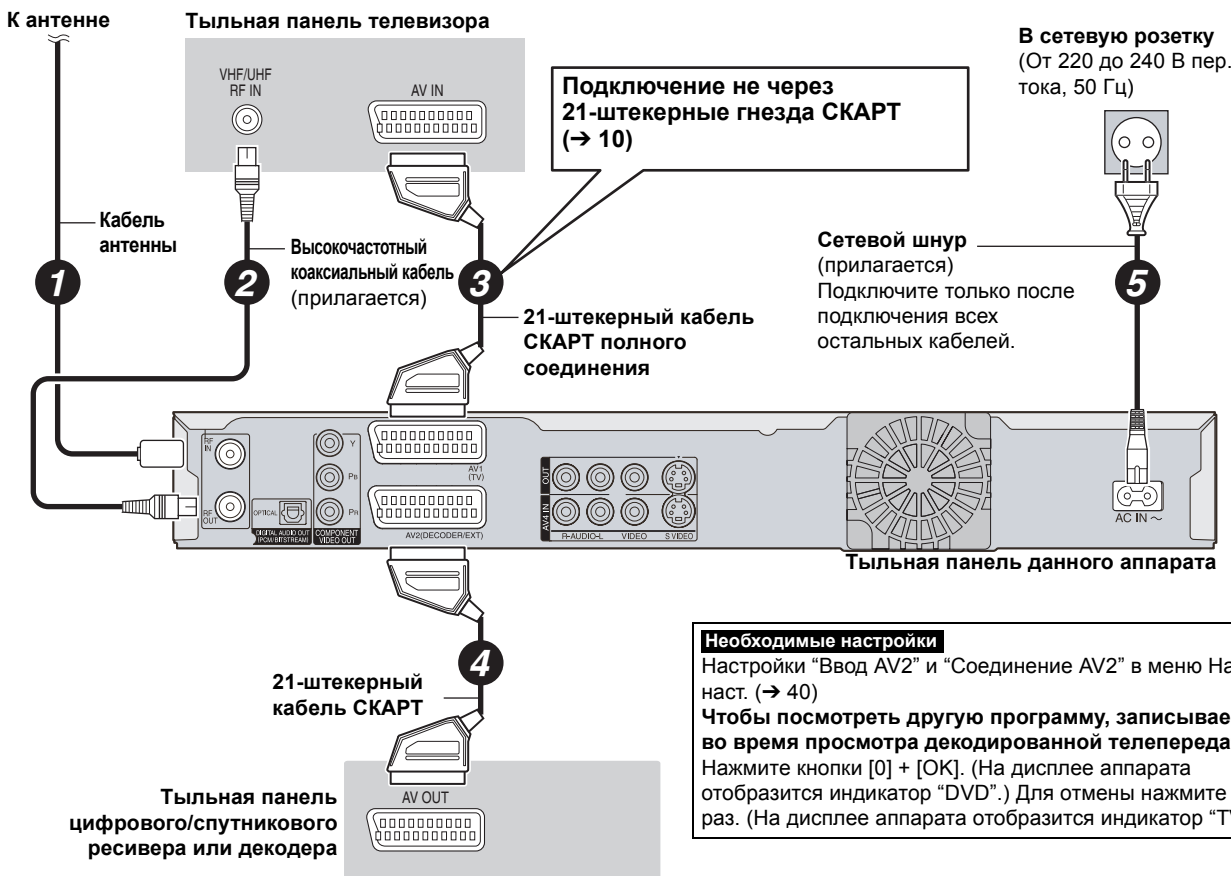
К антенне

Тыльная панель телевизора

VHF/UHF RF IN

AV IN

Подключение не через 21-штекерные гнезда СКАРТ (→ 10)

В сетевую розетку (От 220 до 240 В пер. тока, 50 Гц)

Кабель антенны

1

2

Высокочастотный коаксиальный кабель (прилагается)

3

21-штекерный кабель СКАРТ полного соединения

Сетевой шнур (прилагается) Подключите только после подключения всех остальных кабелей.

5

RF IN

RF OUT

OPTICAL

DIGITAL AUDIO OUT (PCM/BITSTREAM)

Y

PB

PR

COMPONENT VIDEO OUT

AV1 (TV)

AV2(DECODER/EXT)

OUT

AV4 IN

R-AUDIO-L

VIDEO

S VIDEO

AC IN ~

Тыльная панель данного аппарата

4

21-штекерный кабель СКАРТ

Необходимые настройки

Настройки “Ввод AV2” и “Соединение AV2” в меню На наст. (→ 40)

Чтобы посмотреть другую программу, записывае во время просмотра декодированной телепереда

Нажмите кнопки [0] + [OK]. (На дисплее аппарата отобразится индикатор “DVD”.) Для отмены нажмите раз. (На дисплее аппарата отобразится индикатор “T

Тыльная панель цифрового/спутникового ресивера или декодера

AV OUT